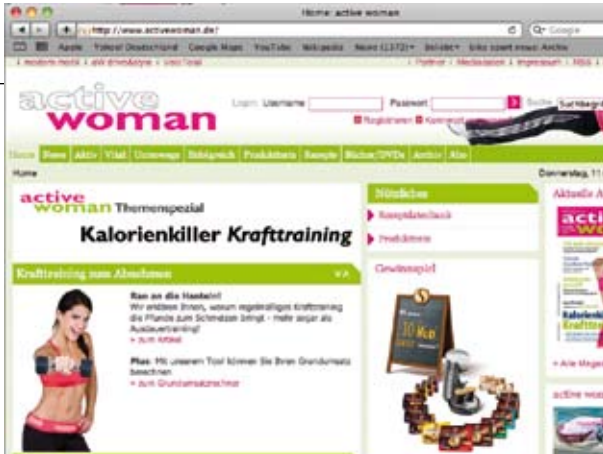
Home: active woman

http://www.activewoman.de/

Q• Google

Apple Yahoo! Deutschland Google Maps YouTube Wikipedia News (1372) Beliebt Inks spent news: Archiv

active woman

Login: Username Passwort Suche Suchbegriff

Registrieren Kennwort

Home News Aktiv Vital Unterwegs Erfolgreich Produkttests Rezepte Bücher/DVDs Archiv Abo

Home Donnerstag, 11

active woman Themenspezial

Kalorienkiller Krafttraining

Krafttraining zum Abnehmen

Ran an die Hanteln!
Wir erklären Ihnen, warum regelmäßiges Krafttraining die Pfunde zum Schmelzen bringt - mehr sogar als Ausdauertraining!
» zum Artikel

Plus: Mit unserem Tool können Sie Ihren Grundumsatz berechnen
» zum Grundumsatzrechner

Nützliches

Kompaktrechner

Produkttests

Gewinnspiel

10 Kaffee

Aktuelle A

active

Kalorien Krafttr

» Alle Magaz

active wo